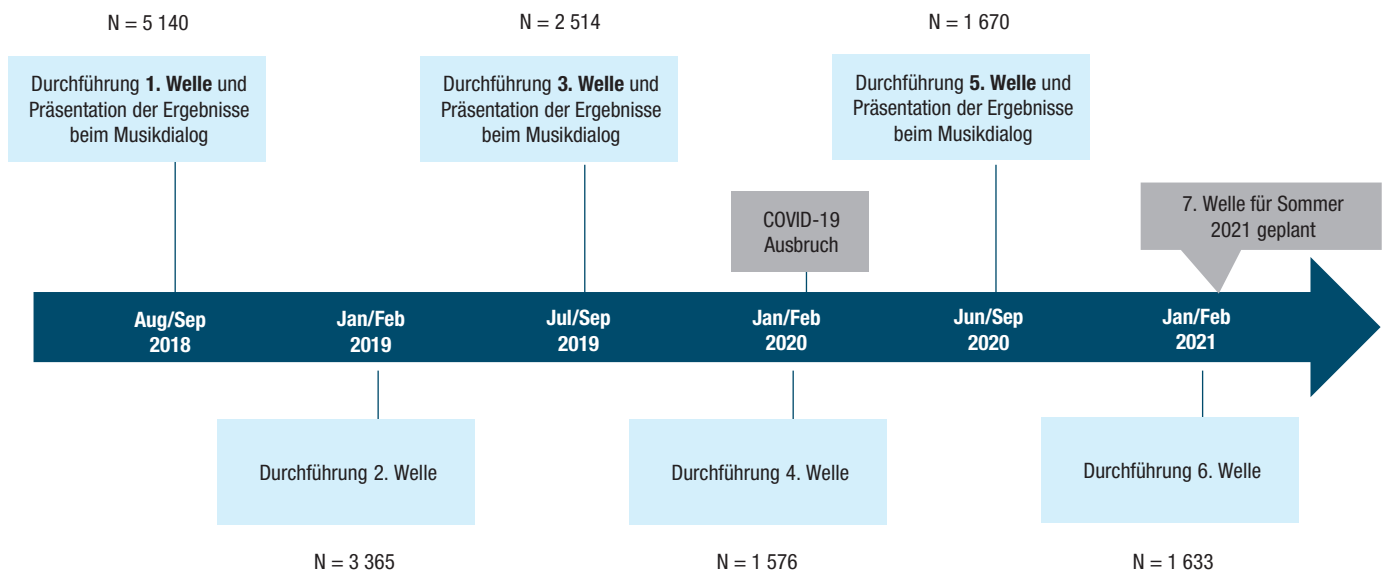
N = 5 140

Durchführung 1. Welle und Präsentation der Ergebnisse beim Musikdialog

N = 2 514

Durchführung 3. Welle und Präsentation der Ergebnisse beim Musikdialog

N = 1 670

Durchführung 5. Welle und Präsentation der Ergebnisse beim Musikdialog

COVID-19 Ausbruch

7. Welle für Sommer 2021 geplant

Aug/Sep 2018

Jan/Feb 2019

Jul/Sep 2019

Jan/Feb 2020

Jun/Sep 2020

Jan/Feb 2021

Durchführung 2. Welle

Durchführung 4. Welle

Durchführung 6. Welle

N = 3 365

N = 1 576

N = 1 633